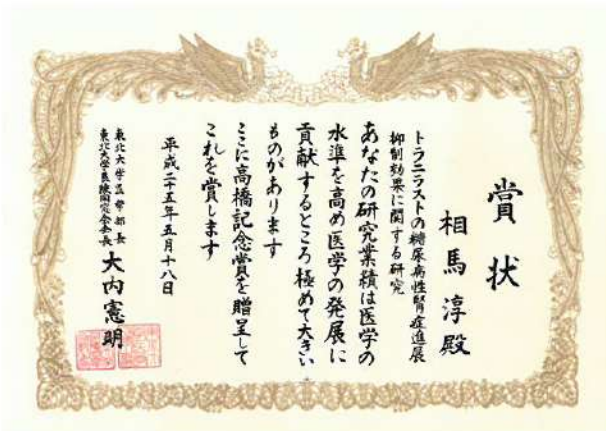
賞状

相馬淳殿

トラニラストの糖尿病性腎症進展抑制効果に関する研究

あなたの研究業績は医学の水準を高め医学の発展に貢献するところ極めて大きいものがあります
ここに高橋記念賞を贈呈してこれを賞します

平成二十五年五月十八日

東北大学医学部長
東北大学艮陵同窓会会長
大内憲明